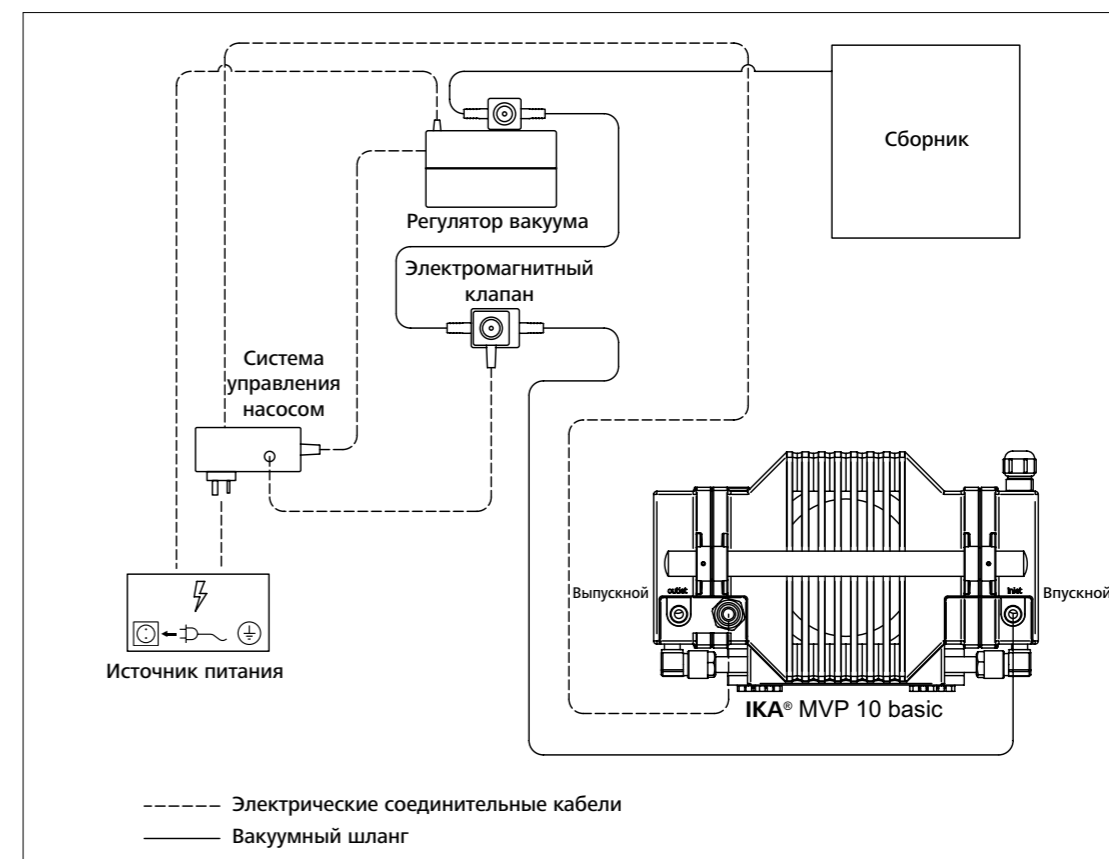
Сборник

Регулятор вакуума

Электромагнитный клапан

Система управления насосом

Источник питания

Выпускной

outlet

inlet

Впускной

**IKA**® MVP 10 basic

------ Электрические соединительные кабели

——— Вакуумный шланг